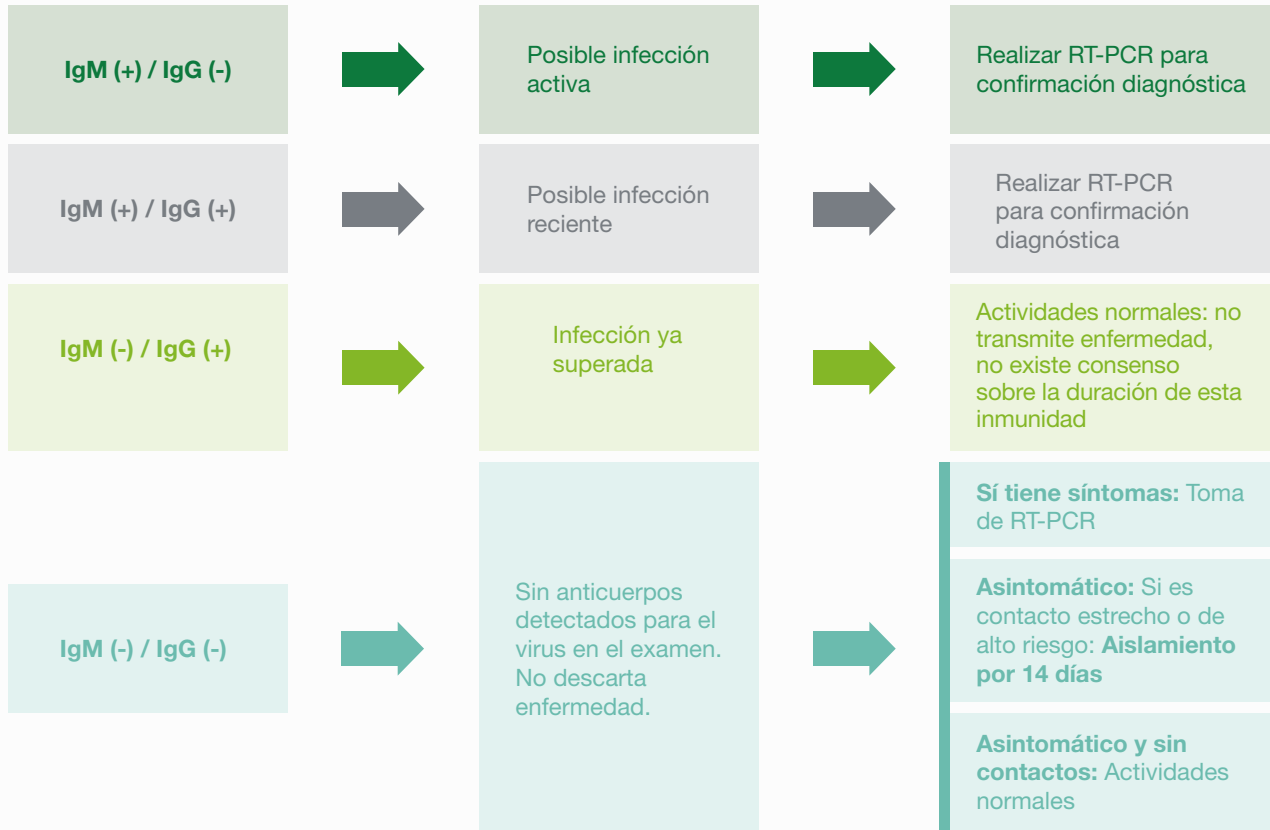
IgM (+) / IgG (-)

Posible infección activa

Realizar RT-PCR para confirmación diagnóstica

IgM (+) / IgG (+)

Posible infección reciente

Realizar RT-PCR para confirmación diagnóstica

IgM (-) / IgG (+)

Infección ya superada

Actividades normales: no transmite enfermedad, no existe consenso sobre la duración de esta inmunidad

IgM (-) / IgG (-)

Sin anticuerpos detectados para el virus en el examen. No descarta enfermedad.

**Sí tiene síntomas:** Toma de RT-PCR

**Asintomático:** Si es contacto estrecho o de alto riesgo: **Aislamiento por 14 días**

**Asintomático y sin contactos:** Actividades normales